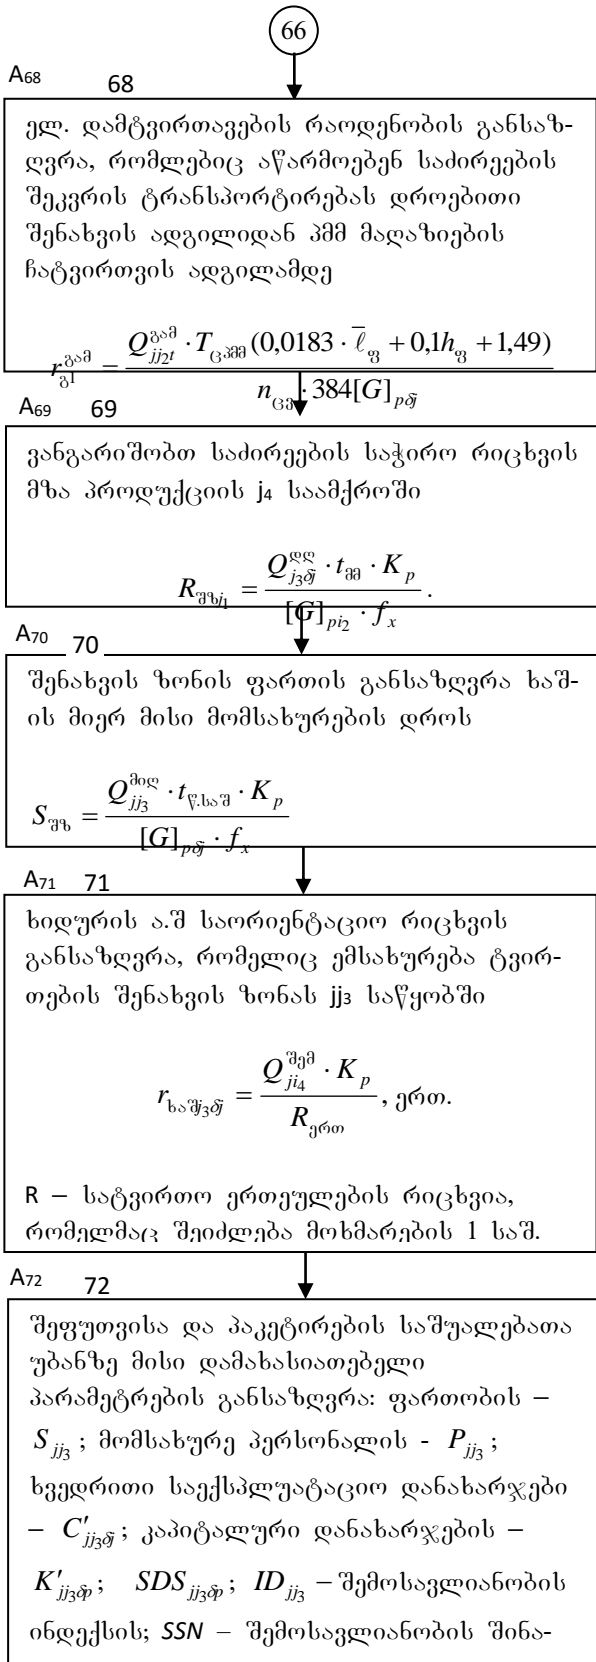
66

A68 68

ელ. დამტვირთავების რაოდენობის განსაზღვრა, რომლებიც აწარმოებენ საძირეების შეკვრის ტრანსპორტირებას დროებითი შენახვის ადგილიდან პმმ მაღაზიების ჩატვირთვის ადგილამდე

$r_{\text{ჯ}1}^{\text{გამ}} = \frac{Q_{jj2t}^{\text{გამ}} \cdot T_{\text{ცპმ}}(0,0183 \cdot \overline{\ell}_{\text{ფ}} + 0,1h_{\text{ფ}} + 1,49)}{n_{\text{ცმ}} \cdot 384[G]_{p\text{ჭ}}}$

A69 69

ვანგარიშობთ საძირეების საჭირო რიცხვის მზა პროდუქციის j4 საამქროში

$R_{\text{მზ}j_1} = \frac{Q_{j_3\text{ჭ}}^{\text{ღღ}} \cdot t_{\text{მ}} \cdot K_p}{[G]_{pi_2} \cdot f_x}.$

A70 70

შენახვის ზონის ფართის განსაზღვრა ხაზის მიერ მისი მომსახურების დროს

$S_{\text{შზ}} = \frac{Q_{jj_3}^{\text{მიღ}} \cdot t_{\text{წ.სამ}} \cdot K_p}{[G]_{p\text{ჭ}} \cdot f_x}$

A71 71

ხიდურის ა.შ საორიენტაციო რიცხვის განსაზღვრა, რომელიც ემსახურება ტვირთების შენახვის ზონას jj3 საწყობში

$r_{\text{ხაშ}j_3\text{ჭ}} = \frac{Q_{ji_4}^{\text{შემ}} \cdot K_p}{R_{\text{ერთ}}}$, ერთ.

R – სატვირთო ერთეულების რიცხვია, რომელმაც შეიძლება მოხმარების 1 საშ.

A72 72

შეფუთვისა და პაკეტირების საშუალებათა უბანზე მისი დამახასიათებელი პარამეტრების განსაზღვრა: ფართობის – $S_{jj_3}$; მომსახურე პერსონალის - $P_{jj_3}$; ხვედრითი საექსპლუატაციო დანახარჯები – $C'_{jj_3\text{ჭ}}$; კაპიტალური დანახარჯების – $K'_{jj_3\text{ჭ}}$; $SDS_{jj_3\text{ჭ}}$; $ID_{jj_3}$ – შემოსავლიანობის ინდექსის; SSN – შემოსავლიანობის შინა-